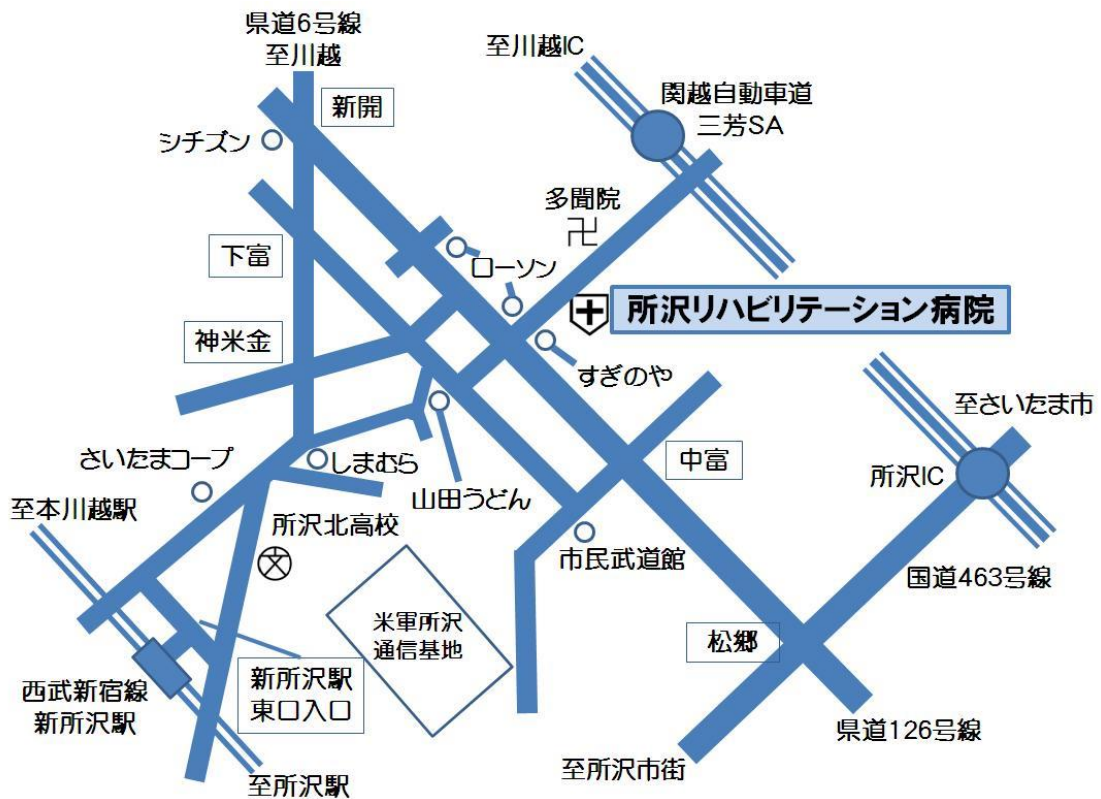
県道6号線
至川越

至川越IC

関越自動車道
三芳SA

新開

シチズン

多聞院
卍

下富

ローソン

所沢リハビリテーション病院

神米金

すぎのや

至さいたま市

中富

所沢IC

さいたまコープ

しまむら

山田うどん

至本川越駅

所沢北高校

市民武道館

国道463号線

米軍所沢
通信基地

松郷

西武新宿線
新所沢駅

新所沢駅
東口入口

県道126号線

至所沢駅

至所沢市街